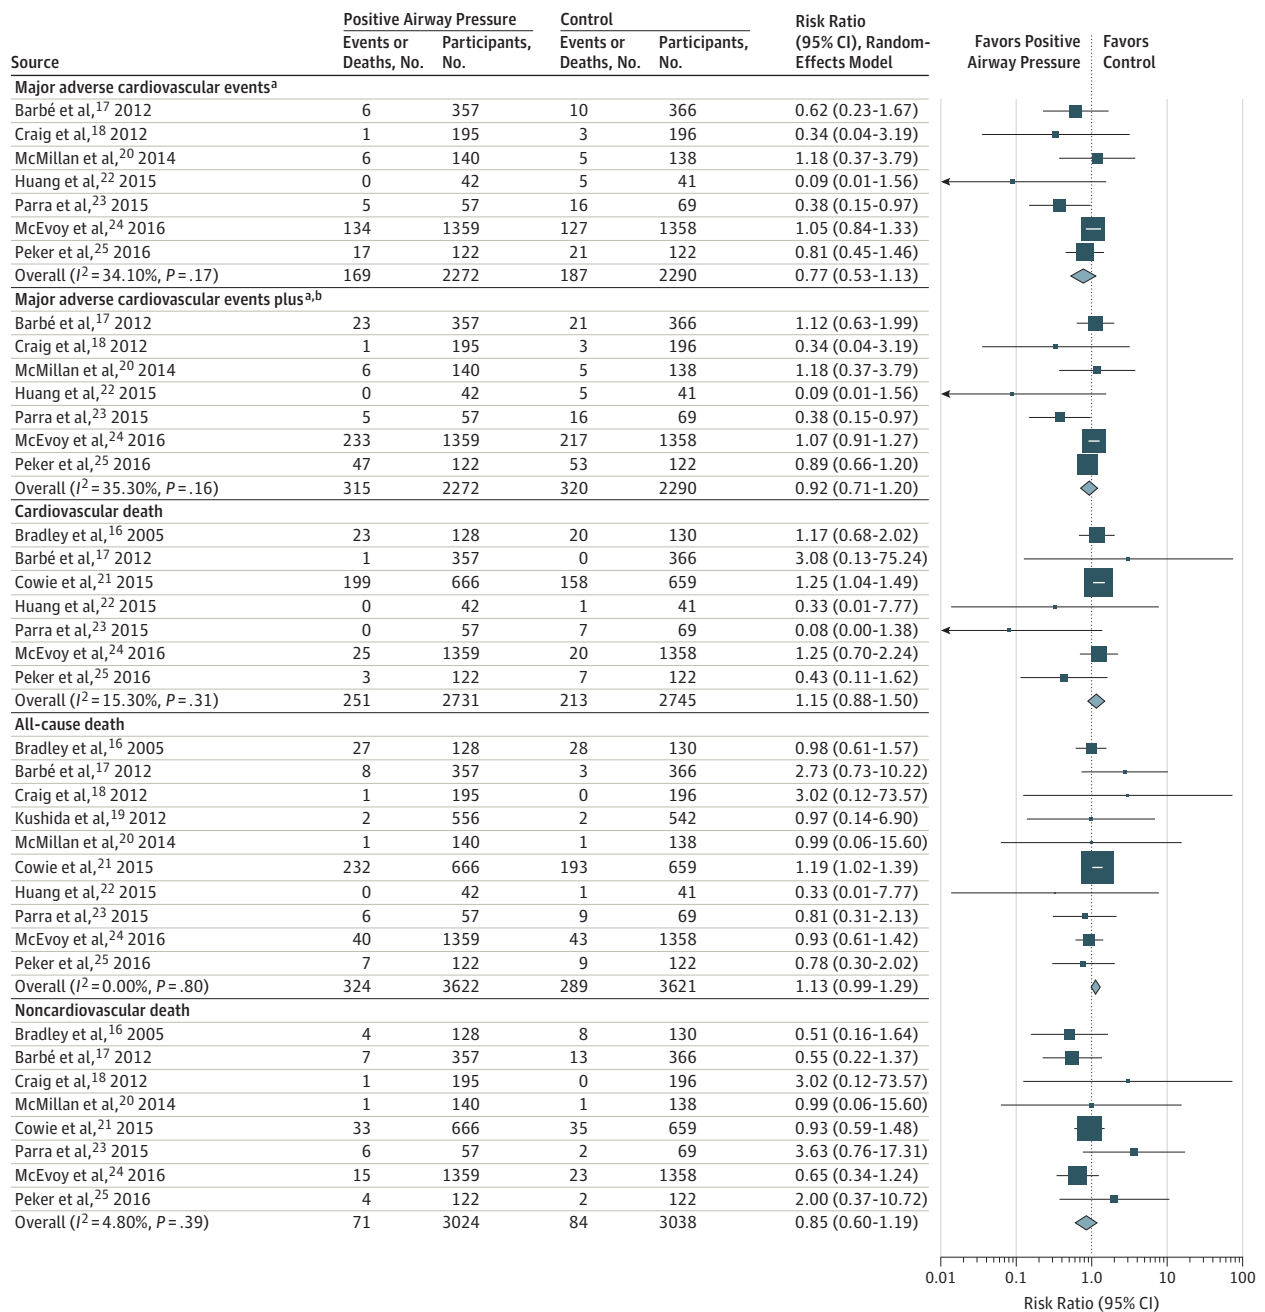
| Source | Positive Airway Pressure Events or Deaths, No. | Positive Airway Pressure Participants, No. | Control Events or Deaths, No. | Control Participants, No. | Risk Ratio (95% CI), Random-Effects Model |
|---|---|---|---|---|---|
| **Major adverse cardiovascular events$^a$** | | | | | |
| Barbé et al,$^{17}$ 2012 | 6 | 357 | 10 | 366 | 0.62 (0.23-1.67) |
| Craig et al,$^{18}$ 2012 | 1 | 195 | 3 | 196 | 0.34 (0.04-3.19) |
| McMillan et al,$^{20}$ 2014 | 6 | 140 | 5 | 138 | 1.18 (0.37-3.79) |
| Huang et al,$^{22}$ 2015 | 0 | 42 | 5 | 41 | 0.09 (0.01-1.56) |
| Parra et al,$^{23}$ 2015 | 5 | 57 | 16 | 69 | 0.38 (0.15-0.97) |
| McEvoy et al,$^{24}$ 2016 | 134 | 1359 | 127 | 1358 | 1.05 (0.84-1.33) |
| Peker et al,$^{25}$ 2016 | 17 | 122 | 21 | 122 | 0.81 (0.45-1.46) |
| Overall ($I^2$ = 34.10%, $P$ = .17) | 169 | 2272 | 187 | 2290 | 0.77 (0.53-1.13) |
| **Major adverse cardiovascular events plus$^{a,b}$** | | | | | |
| Barbé et al,$^{17}$ 2012 | 23 | 357 | 21 | 366 | 1.12 (0.63-1.99) |
| Craig et al,$^{18}$ 2012 | 1 | 195 | 3 | 196 | 0.34 (0.04-3.19) |
| McMillan et al,$^{20}$ 2014 | 6 | 140 | 5 | 138 | 1.18 (0.37-3.79) |
| Huang et al,$^{22}$ 2015 | 0 | 42 | 5 | 41 | 0.09 (0.01-1.56) |
| Parra et al,$^{23}$ 2015 | 5 | 57 | 16 | 69 | 0.38 (0.15-0.97) |
| McEvoy et al,$^{24}$ 2016 | 233 | 1359 | 217 | 1358 | 1.07 (0.91-1.27) |
| Peker et al,$^{25}$ 2016 | 47 | 122 | 53 | 122 | 0.89 (0.66-1.20) |
| Overall ($I^2$ = 35.30%, $P$ = .16) | 315 | 2272 | 320 | 2290 | 0.92 (0.71-1.20) |
| **Cardiovascular death** | | | | | |
| Bradley et al,$^{16}$ 2005 | 23 | 128 | 20 | 130 | 1.17 (0.68-2.02) |
| Barbé et al,$^{17}$ 2012 | 1 | 357 | 0 | 366 | 3.08 (0.13-75.24) |
| Cowie et al,$^{21}$ 2015 | 199 | 666 | 158 | 659 | 1.25 (1.04-1.49) |
| Huang et al,$^{22}$ 2015 | 0 | 42 | 1 | 41 | 0.33 (0.01-7.77) |
| Parra et al,$^{23}$ 2015 | 0 | 57 | 7 | 69 | 0.08 (0.00-1.38) |
| McEvoy et al,$^{24}$ 2016 | 25 | 1359 | 20 | 1358 | 1.25 (0.70-2.24) |
| Peker et al,$^{25}$ 2016 | 3 | 122 | 7 | 122 | 0.43 (0.11-1.62) |
| Overall ($I^2$ = 15.30%, $P$ = .31) | 251 | 2731 | 213 | 2745 | 1.15 (0.88-1.50) |
| **All-cause death** | | | | | |
| Bradley et al,$^{16}$ 2005 | 27 | 128 | 28 | 130 | 0.98 (0.61-1.57) |
| Barbé et al,$^{17}$ 2012 | 8 | 357 | 3 | 366 | 2.73 (0.73-10.22) |
| Craig et al,$^{18}$ 2012 | 1 | 195 | 0 | 196 | 3.02 (0.12-73.57) |
| Kushida et al,$^{19}$ 2012 | 2 | 556 | 2 | 542 | 0.97 (0.14-6.90) |
| McMillan et al,$^{20}$ 2014 | 1 | 140 | 1 | 138 | 0.99 (0.06-15.60) |
| Cowie et al,$^{21}$ 2015 | 232 | 666 | 193 | 659 | 1.19 (1.02-1.39) |
| Huang et al,$^{22}$ 2015 | 0 | 42 | 1 | 41 | 0.33 (0.01-7.77) |
| Parra et al,$^{23}$ 2015 | 6 | 57 | 9 | 69 | 0.81 (0.31-2.13) |
| McEvoy et al,$^{24}$ 2016 | 40 | 1359 | 43 | 1358 | 0.93 (0.61-1.42) |
| Peker et al,$^{25}$ 2016 | 7 | 122 | 9 | 122 | 0.78 (0.30-2.02) |
| Overall ($I^2$ = 0.00%, $P$ = .80) | 324 | 3622 | 289 | 3621 | 1.13 (0.99-1.29) |
| **Noncardiovascular death** | | | | | |
| Bradley et al,$^{16}$ 2005 | 4 | 128 | 8 | 130 | 0.51 (0.16-1.64) |
| Barbé et al,$^{17}$ 2012 | 7 | 357 | 13 | 366 | 0.55 (0.22-1.37) |
| Craig et al,$^{18}$ 2012 | 1 | 195 | 0 | 196 | 3.02 (0.12-73.57) |
| McMillan et al,$^{20}$ 2014 | 1 | 140 | 1 | 138 | 0.99 (0.06-15.60) |
| Cowie et al,$^{21}$ 2015 | 33 | 666 | 35 | 659 | 0.93 (0.59-1.48) |
| Parra et al,$^{23}$ 2015 | 6 | 57 | 2 | 69 | 3.63 (0.76-17.31) |
| McEvoy et al,$^{24}$ 2016 | 15 | 1359 | 23 | 1358 | 0.65 (0.34-1.24) |
| Peker et al,$^{25}$ 2016 | 4 | 122 | 2 | 122 | 2.00 (0.37-10.72) |
| Overall ($I^2$ = 4.80%, $P$ = .39) | 71 | 3024 | 84 | 3038 | 0.85 (0.60-1.19) |

Favors Positive Airway Pressure | Favors Control

0.01 0.1 1.0 10 100
Risk Ratio (95% CI)